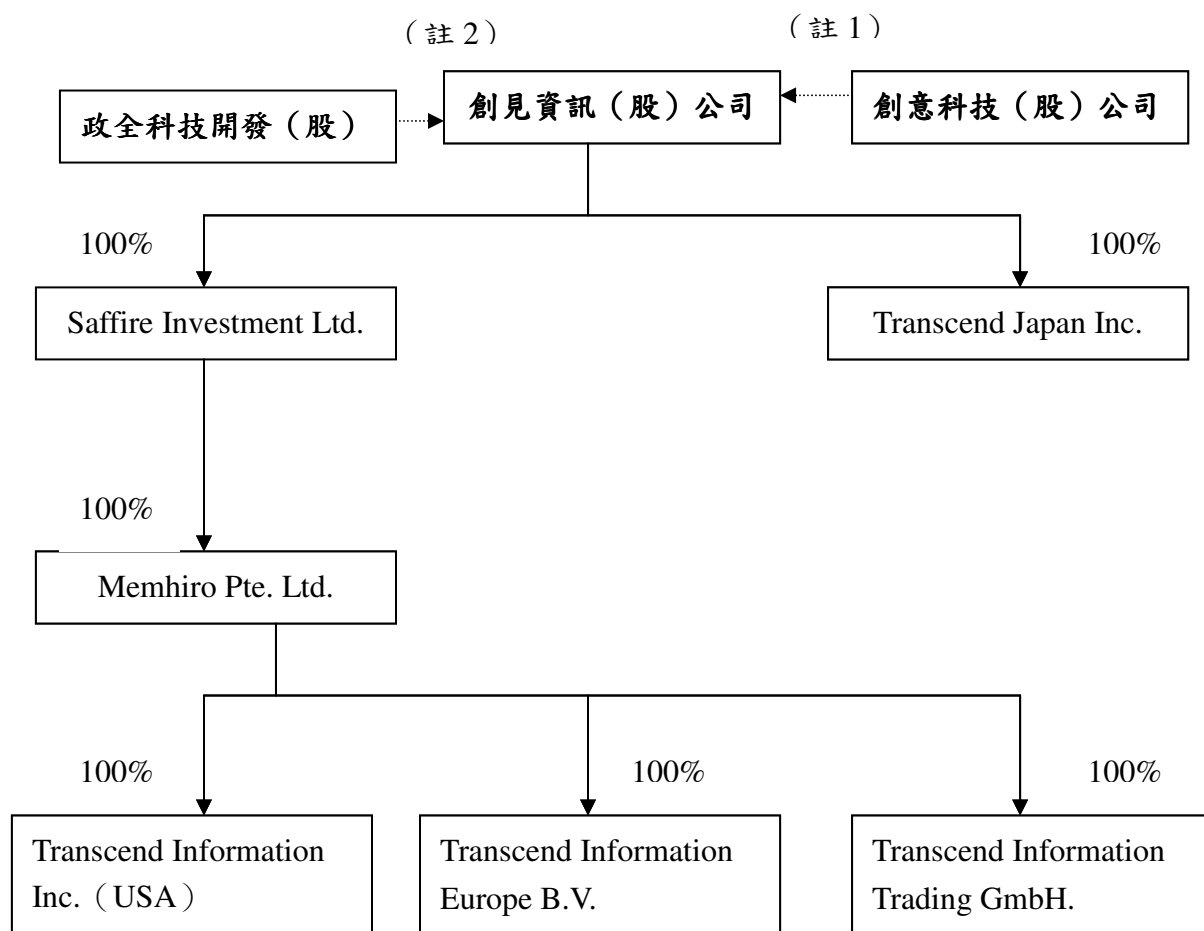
（註 2）

（註 1）

政全科技開發（股）

創見資訊（股）公司

創意科技（股）公司

100%

100%

Saffire Investment Ltd.

Transcend Japan Inc.

100%

Memhiro Pte. Ltd.

100%

100%

100%

Transcend Information Inc.（USA）

Transcend Information Europe B.V.

Transcend Information Trading GmbH.